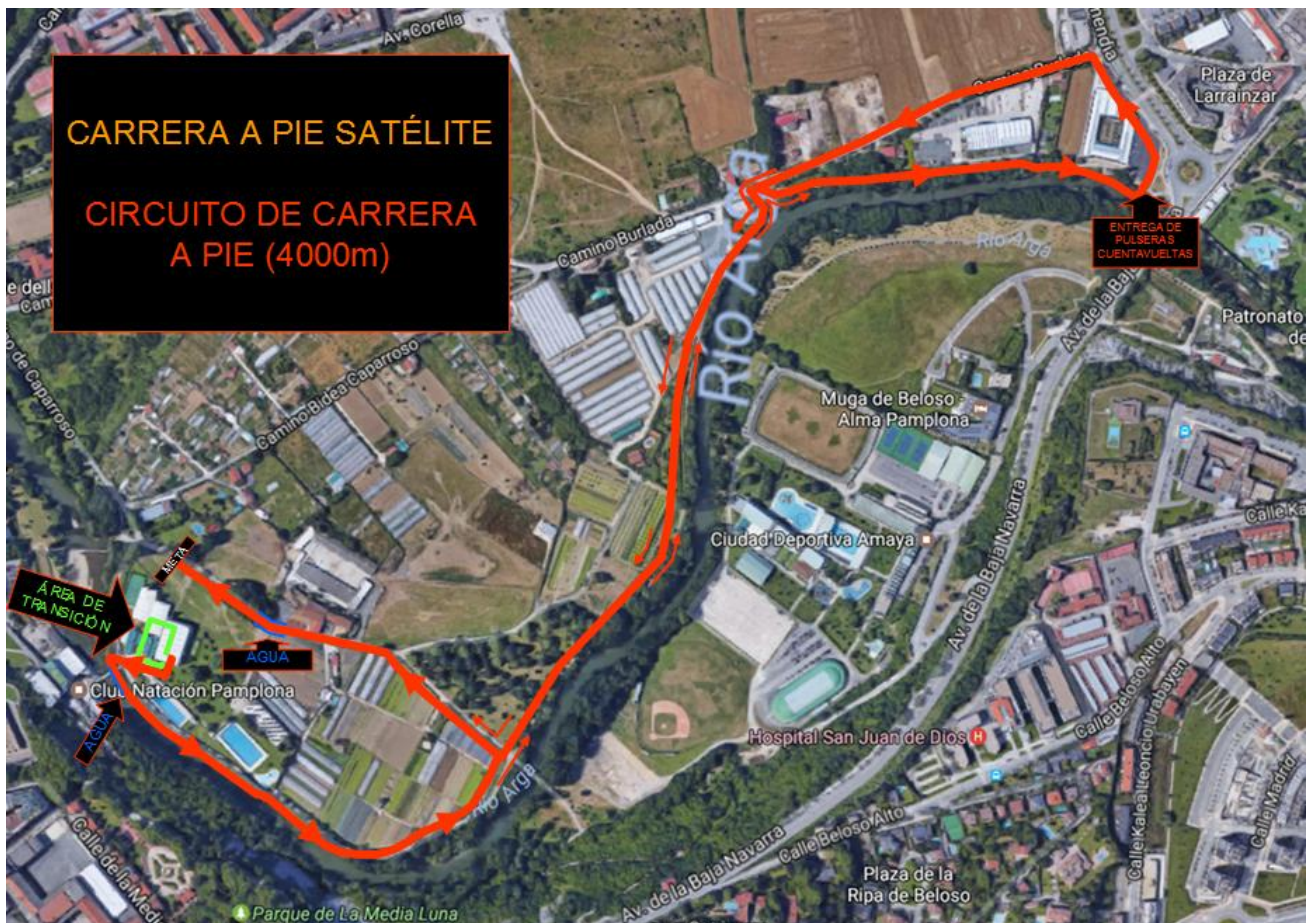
CARRERA A PIE SATÉLITE

CIRCUITO DE CARRERA A PIE (4000m)

Av. Corella
Camino Burlada
Plaza de Larrainzar
ENTREGA DE PULSERAS CUENTAVUELTAS
Río Arga
Río Arga
Av. de la Baja
Patronato
Camino Bidea Caparroso
de Caparroso
e dell
Muga de Beloso - Alma Pamplona
Ciudad Deportiva Amaya
Av. de la Baja Navarra
Calle Ka
META
ÁREA DE TRANSICIÓN
AGUA
Club Natación Pamplona
AGUA
Río Arga
Hospital San Juan de Dios
Calle Beloso Alto
Calle Leoncio Urabayen
Calle Beloso Alto
Av. de la Baja Navarra
Calle Kale
Calle Madrid
Plaza de la Ripa de Beloso
Calle de la Med
Parque de La Media Luna